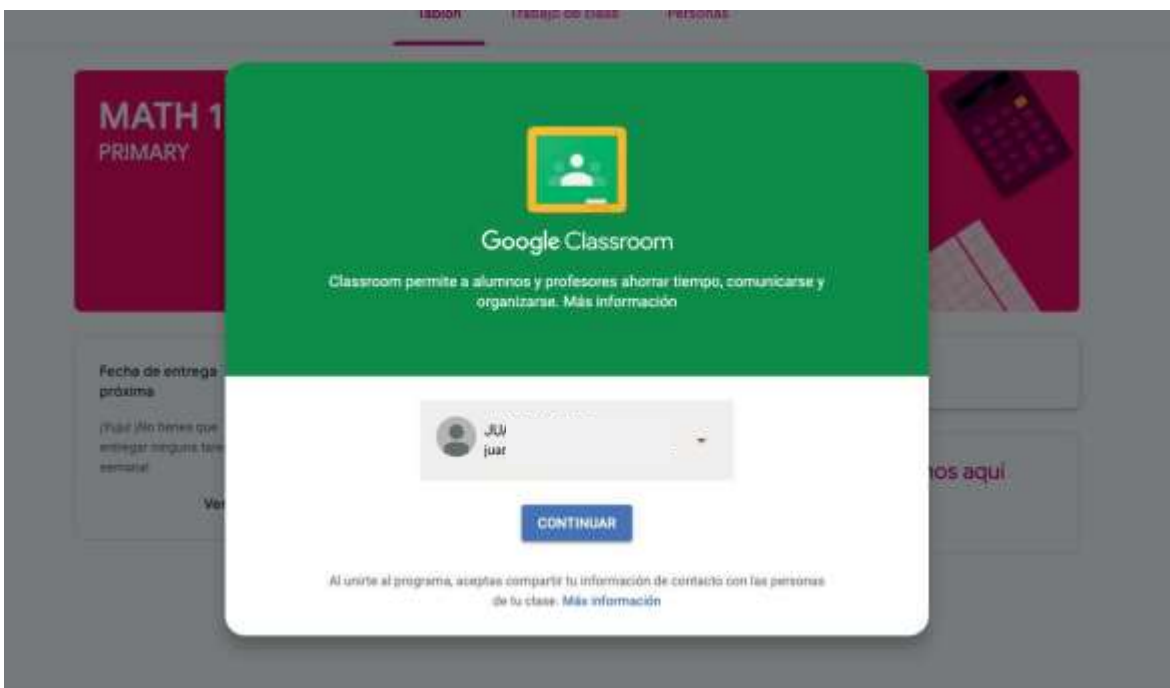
Tablón Trabajo de clase Personas

MATH 1
PRIMARY

Fecha de entrega próxima

¡Yuju! ¡No tienes que entregar ninguna tare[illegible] semana!

Ver

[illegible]nos aquí

Google Classroom

Classroom permite a alumnos y profesores ahorrar tiempo, comunicarse y organizarse. Más información

JU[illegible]
juar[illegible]

CONTINUAR

Al unirte al programa, aceptas compartir tu información de contacto con las personas de tu clase. Más información